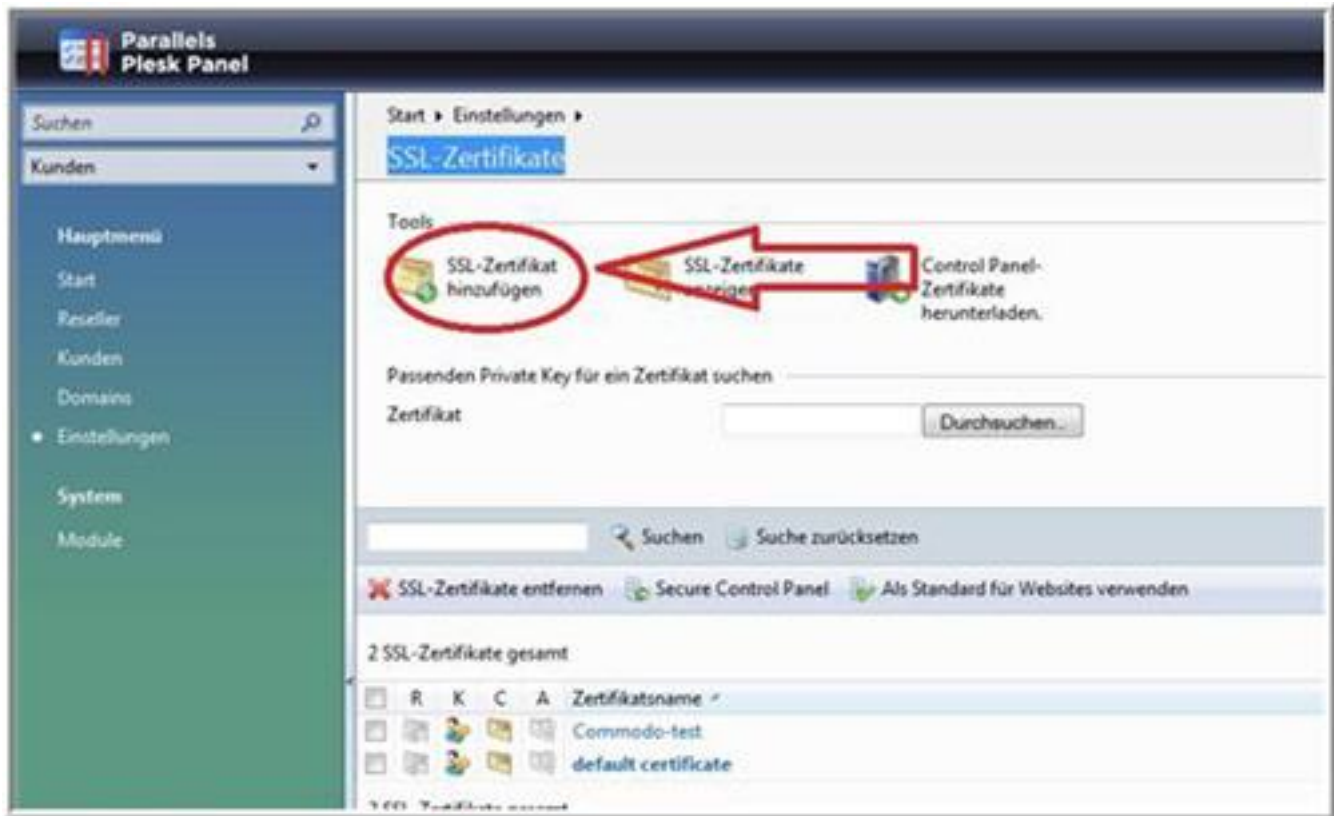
Parallels
Plesk Panel

Suchen
Kunden

Hauptmenü
Start
Reseller
Kunden
Domains
Einstellungen

System
Module

Start ▸ Einstellungen ▸
SSL-Zertifikate

Tools
SSL-Zertifikat hinzufügen
SSL-Zertifikate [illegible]
Control Panel-Zertifikate herunterladen.

Passenden Private Key für ein Zertifikat suchen
Zertifikat
Durchsuchen...

Suchen
Suche zurücksetzen

SSL-Zertifikate entfernen
Secure Control Panel
Als Standard für Websites verwenden

2 SSL-Zertifikate gesamt

| | R | K | C | A | Zertifikatsname |
|---|---|---|---|---|---|
| | | | | | Commodo-test |
| | | | | | default certificate |

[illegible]